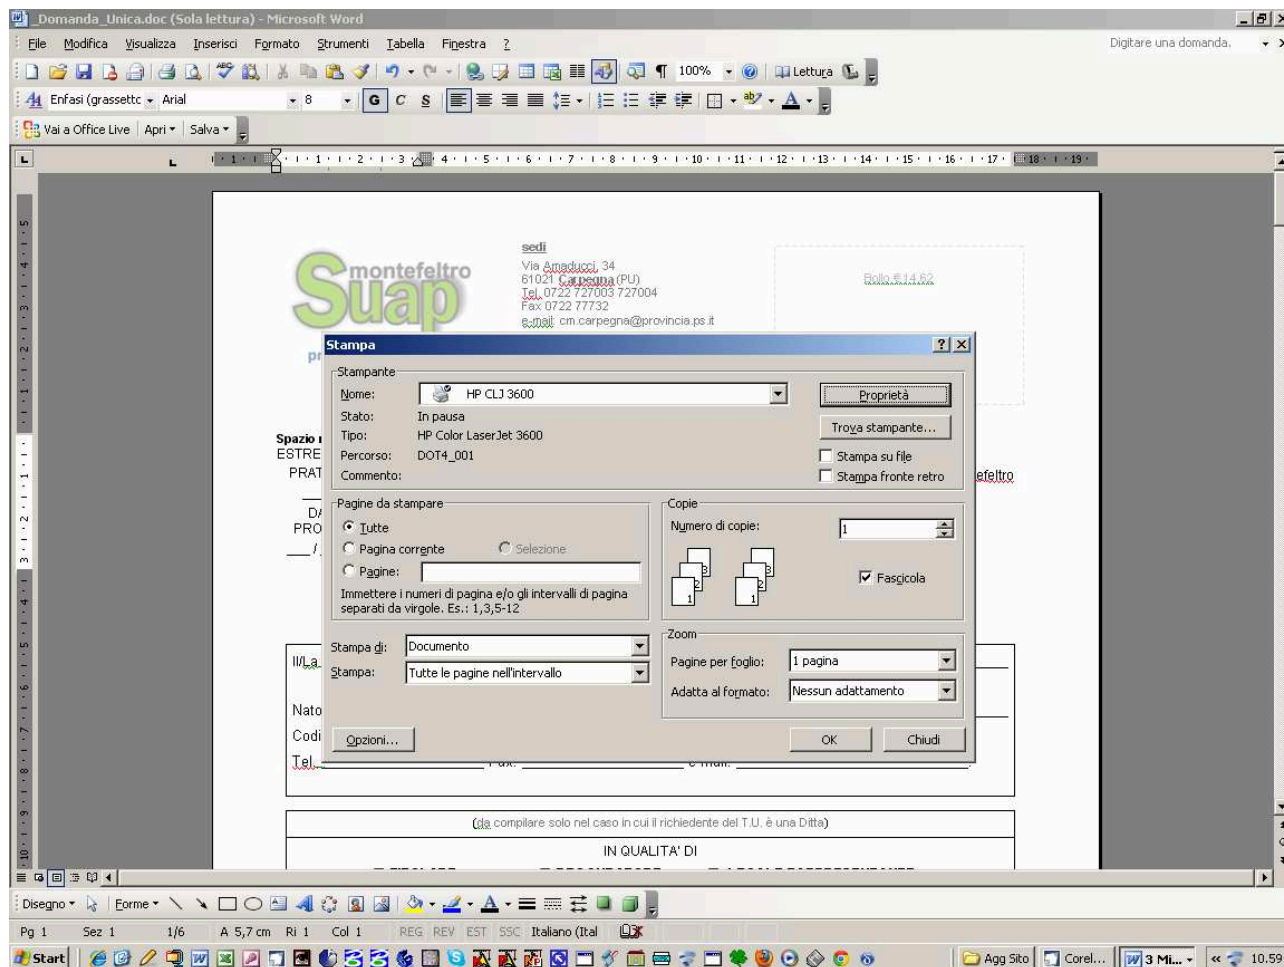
_Domanda_Unica.doc (Sola lettura) - Microsoft Word

File Modifica Visualizza Inserisci Formato Strumenti Tabella Finestra ?

Digitare una domanda.

100% Lettura

Enfasi (grassetto Arial 8 G C S

Vai a Office Live Apri Salva

sedi
Via Amaducci, 34
61021 Carpegna (PU)
Tel. 0722 727003 727004
Fax 0722 77732
e-mail: cm.carpegna@provincia.ps.it

montefeltro
Suap

Bollo € 14,62

Spazio
ESTRE
PRAT
DA
PRO
___/

efeltro

Il/La
Nato
Codi
Tel. Fax: e-mail:

(da compilare solo nel caso in cui il richiedente del T.U. è una Ditta)

IN QUALITA' DI

Stampa

Stampante
Nome: HP CLJ 3600
Stato: In pausa
Tipo: HP Color LaserJet 3600
Percorso: DOT4_001
Commento:
Proprietà
Trova stampante...
Stampa su file
Stampa fronte retro

Pagine da stampare
Tutte
Pagina corrente
Selezione
Pagine:
Immettere i numeri di pagina e/o gli intervalli di pagina separati da virgole. Es.: 1,3,5-12

Copie
Numero di copie: 1
Fascicola

Stampa di: Documento
Stampa: Tutte le pagine nell'intervallo

Zoom
Pagine per foglio: 1 pagina
Adatta al formato: Nessun adattamento

Opzioni...
OK
Chiudi

Disegno Forme

Pg 1 Sez 1 1/6 A 5,7 cm Ri 1 Col 1 REG REV EST SSC Italiano (Ital

Start Agg Sito Corel... 3 Mi... 10.59